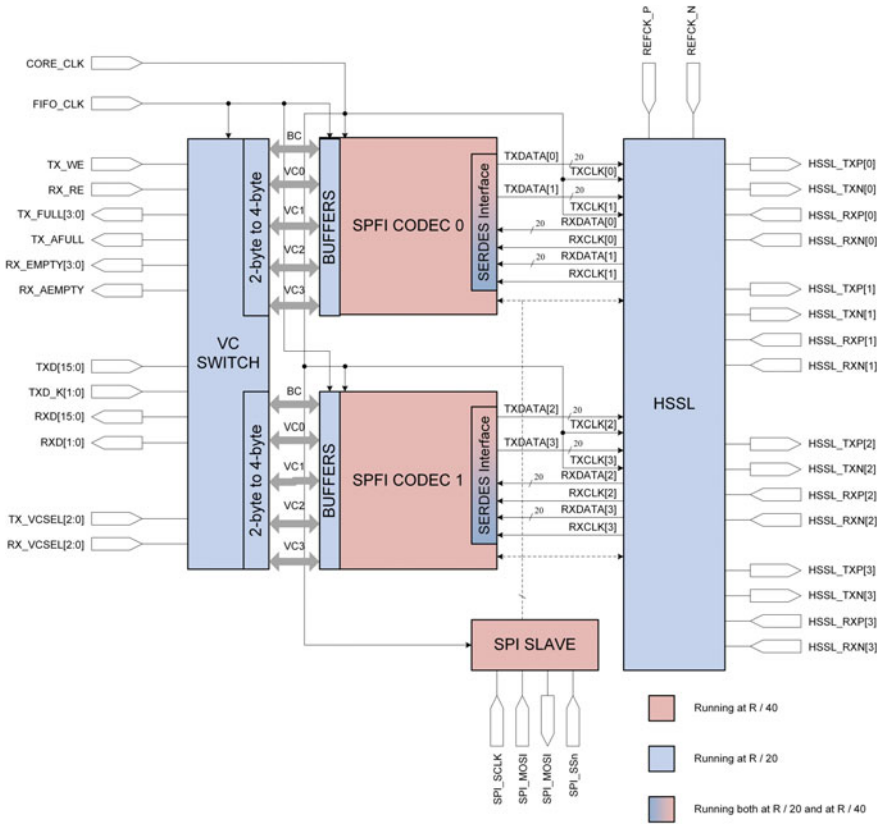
CORE_CLK
FIFO_CLK
TX_WE
RX_RE
TX_FULL[3:0]
TX_AFULL
RX_EMPTY[3:0]
RX_AEMPTY
TXD[15:0]
TXD_K[1:0]
RXD[15:0]
RXD[1:0]
TX_VCSEL[2:0]
RX_VCSEL[2:0]

VC SWITCH
2-byte to 4-byte
2-byte to 4-byte

BC
VC0
VC1
VC2
VC3
BC
VC0
VC1
VC2
VC3

BUFFERS
SPFI CODEC 0
SERDES Interface
BUFFERS
SPFI CODEC 1
SERDES Interface

TXDATA[0]
20
TXCLK[0]
TXDATA[1]
20
TXCLK[1]
20
RXDATA[0]
RXCLK[0]
20
RXDATA[1]
RXCLK[1]

TXDATA[2]
20
TXCLK[2]
TXDATA[3]
20
TXCLK[3]
20
RXDATA[2]
RXCLK[2]
20
RXDATA[3]
RXCLK[3]

REFCK_P
REFCK_N

HSSL

HSSL_TXP[0]
HSSL_TXN[0]
HSSL_RXP[0]
HSSL_RXN[0]
HSSL_TXP[1]
HSSL_TXN[1]
HSSL_RXP[1]
HSSL_RXN[1]
HSSL_TXP[2]
HSSL_TXN[2]
HSSL_RXP[2]
HSSL_RXN[2]
HSSL_TXP[3]
HSSL_TXN[3]
HSSL_RXP[3]
HSSL_RXN[3]

SPI SLAVE
SPI_SCLK
SPI_MOSI
SPI_MOSI
SPI_SSn

Running at R / 40
Running at R / 20
Running both at R / 20 and at R / 40